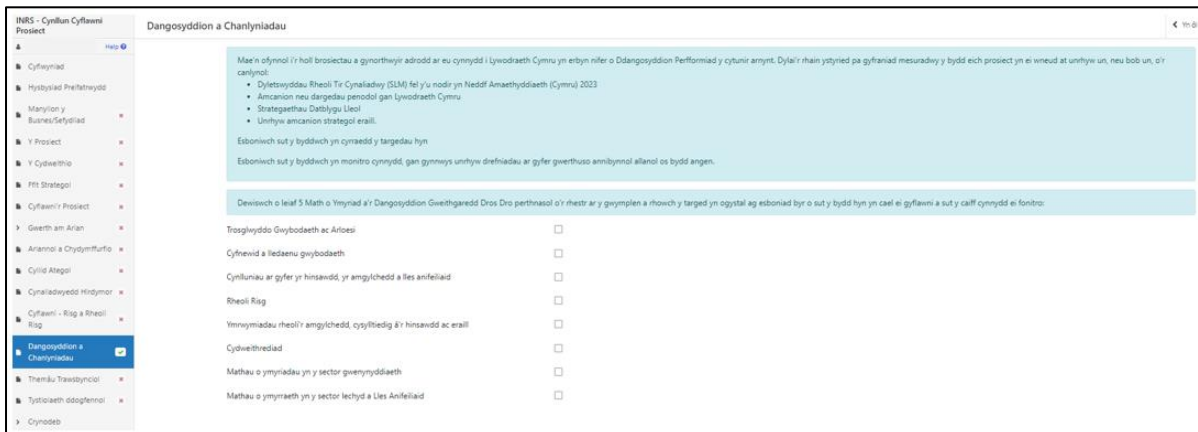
INRS - Cynllun Cyflawni Prosiect

Help

Cyflwyniad

Hysbysiad Preifatrwydd

Manylion y Busnes/Sefydliad

Y Prosiect

Y Cydweithio

Ffit Strategol

Cyflawni'r Prosiect

Gwerth am Arian

Ariannol a Chydymffurfio

Cyllid Ategol

Cynaliadwyedd Hirdymor

Cyflawni - Risg a Rheoli Risg

Dangosyddion a Chanlyniadau

Themâu Trawsbynciol

Tystiolaeth ddogfennol

Crynodeb

Dangosyddion a Chanlyniadau

Yn ôl

Mae'n ofynnol i'r holl brosiectau a gynorthwyir adrodd ar eu cynnydd i Lywodraeth Cymru yn erbyn nifer o Ddangosyddion Perfformiad y cytunir arnynt. Dylai'r rhain ystyried pa gyfraniad mesuradwy y bydd eich prosiect yn ei wneud at unrhyw un, neu bob un, o'r canlynol:
• Dyletswyddau Rheoli Tir Cynaliadwy (SLM) fel y'u nodir yn Neddf Amaethyddiaeth (Cymru) 2023
• Amcanion neu dargedau penodol gan Lywodraeth Cymru
• Strategaethau Datblygu Lleol
• Unrhyw amcanion strategol eraill.

Esboniwch sut y byddwch yn cyrraedd y targedau hyn

Esboniwch sut y byddwch yn monitro cynnydd, gan gynnwys unrhyw drefniadau ar gyfer gwerthuso annibynnol allanol os bydd angen.

Dewiswch o leiaf 5 Math o Ymyriad a'r Dangosyddion Gweithgaredd Dros Dro perthnasol o'r rhestr ar y gwymplen a rhowch y targed yn ogystal ag esboniad byr o sut y bydd hyn yn cael ei gyflawni a sut y caiff cynnydd ei fonitro:

Trosglwyddo Gwybodaeth ac Arloesi

Cyfnewid a lledaenu gwybodaeth

Cynlluniau ar gyfer yr hinsawdd, yr amgylchedd a lles anifeiliaid

Rheoli Risg

Ymrwymiadau rheoli'r amgylchedd, cysylltiedig â'r hinsawdd ac eraill

Cydweithrediad

Mathau o ymyriadau yn y sector gwenynyddiaeth

Mathau o ymyrraeth yn y sector lechyd a Lles Anifeiliaid